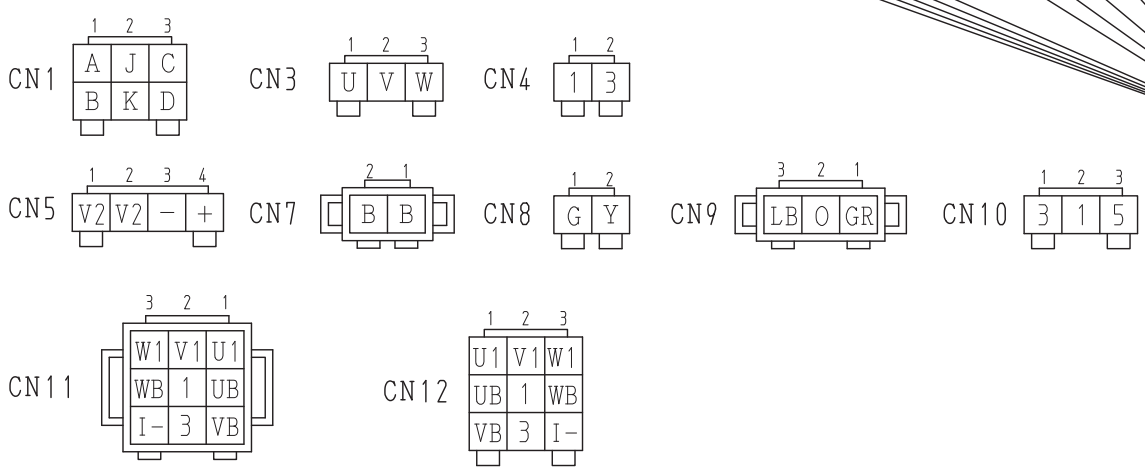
CN1
| 1 | 2 | 3 |
|---|---|---|
| A | J | C |
| B | K | D |

CN3
| 1 | 2 | 3 |
|---|---|---|
| U | V | W |

CN4
| 1 | 2 |
|---|---|
| 1 | 3 |

CN5
| 1 | 2 | 3 | 4 |
|---|---|---|---|
| V2 | V2 | − | + |

CN7
| 2 | 1 |
|---|---|
| B | B |

CN8
| 1 | 2 |
|---|---|
| G | Y |

CN9
| 3 | 2 | 1 |
|---|---|---|
| LB | O | GR |

CN10
| 1 | 2 | 3 |
|---|---|---|
| 3 | 1 | 5 |

CN11
| 3 | 2 | 1 |
|---|---|---|
| W1 | V1 | U1 |
| WB | 1 | UB |
| I− | 3 | VB |

CN12
| 1 | 2 | 3 |
|---|---|---|
| U1 | V1 | W1 |
| UB | 1 | WB |
| VB | 3 | I− |